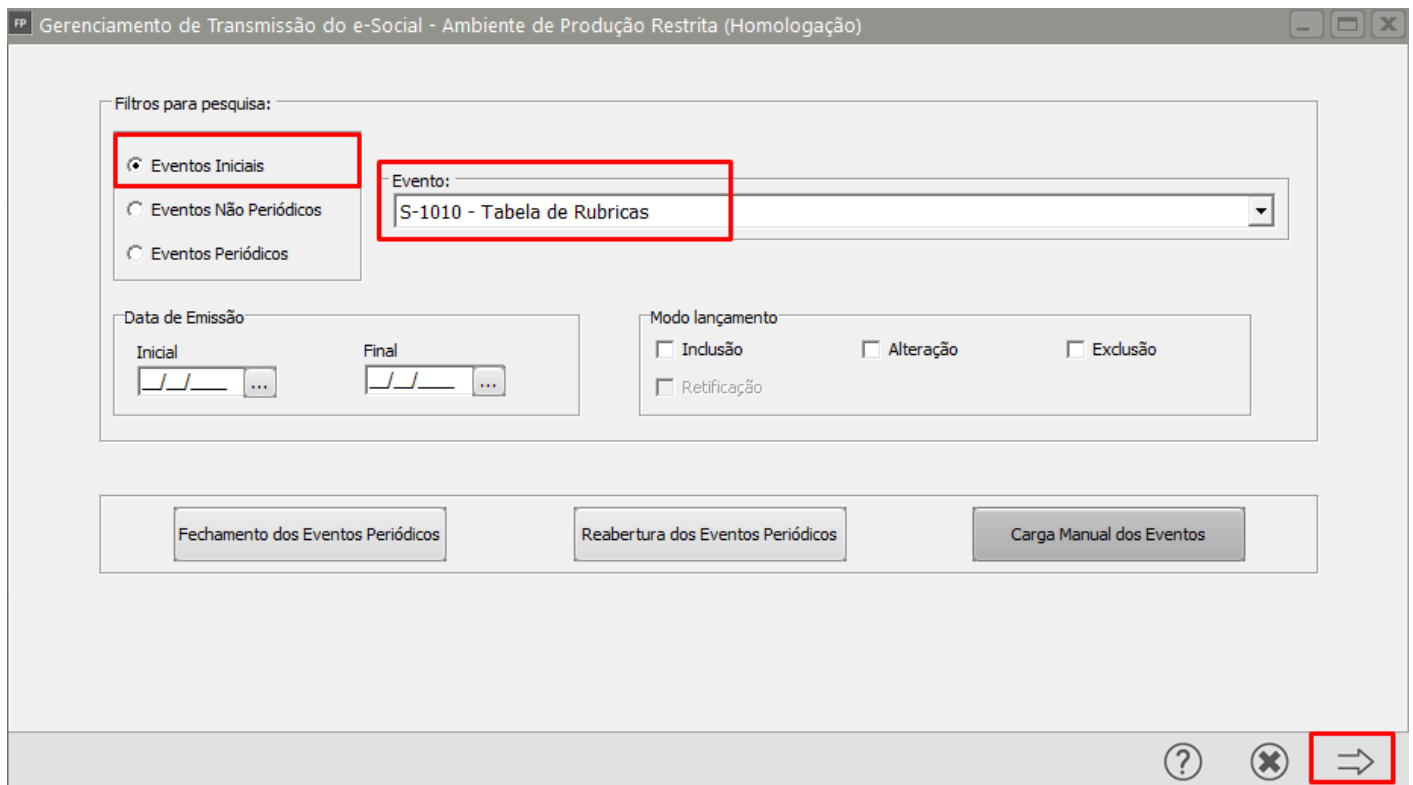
FP Gerenciamento de Transmissão do e-Social - Ambiente de Produção Restrita (Homologação)

Filtros para pesquisa:

Eventos Iniciais

Eventos Não Periódicos

Eventos Periódicos

Evento:

S-1010 - Tabela de Rubricas

Data de Emissão

Inicial

__/__/____ ...

Final

__/__/____ ...

Modo lançamento

Inclusão

Alteração

Exclusão

Retificação

Fechamento dos Eventos Periódicos

Reabertura dos Eventos Periódicos

Carga Manual dos Eventos

?

⇒